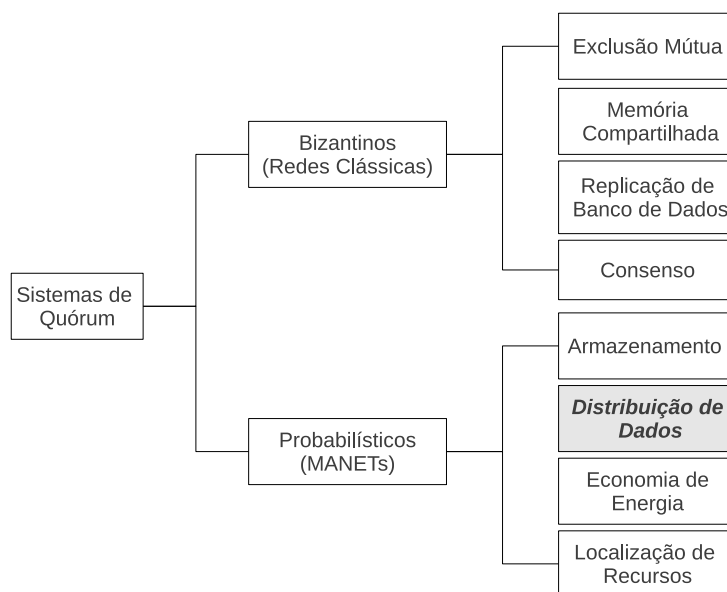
Sistemas de Quórum

Bizantinos (Redes Clássicas)

Exclusão Mútua

Memória Compartilhada

Replicação de Banco de Dados

Consenso

Probabilísticos (MANETs)

Armazenamento

*Distribuição de Dados*

Economia de Energia

Localização de Recursos